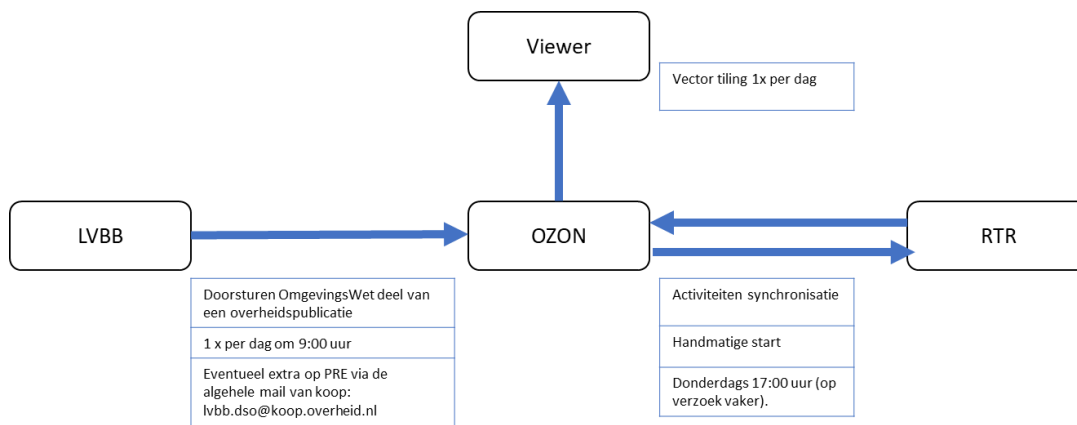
Viewer

Vector tiling 1x per dag

LVBB

OZON

RTR

Doorsturen OmgevingsWet deel van een overheidspublicatie

1 x per dag om 9:00 uur

Eventueel extra op PRE via de algehele mail van koop: lvbb.dso@koop.overheid.nl

Activiteiten synchronisatie

Handmatige start

Donderdags 17:00 uur (op verzoek vaker).